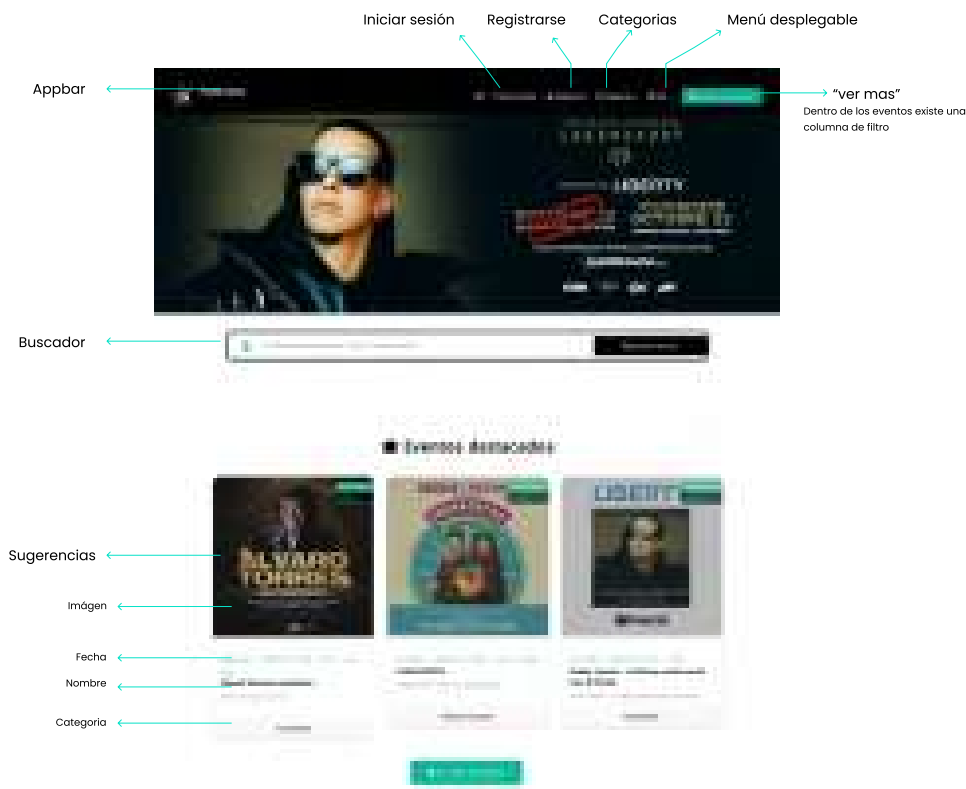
Iniciar sesión

Registrarse

Categorias

Menú desplegable

Appbar

"ver mas"

Dentro de los eventos existe una columna de filtro

Buscador

Eventos destacados

Sugerencias

Imágen

Fecha

Nombre

Categoria